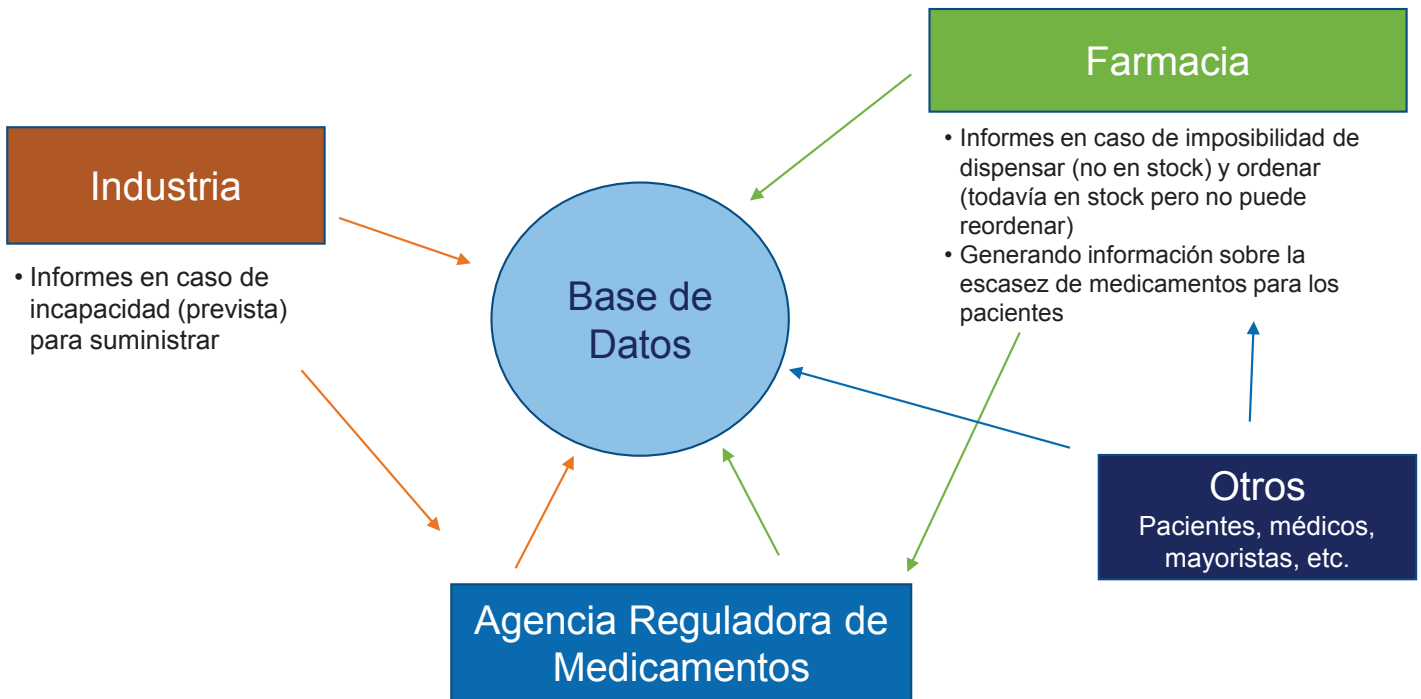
Farmacia

• Informes en caso de imposibilidad de dispensar (no en stock) y ordenar (todavía en stock pero no puede reordenar)
• Generando información sobre la escasez de medicamentos para los pacientes

Industria

• Informes en caso de incapacidad (prevista) para suministrar

Base de Datos

Otros
Pacientes, médicos, mayoristas, etc.

Agencia Reguladora de Medicamentos